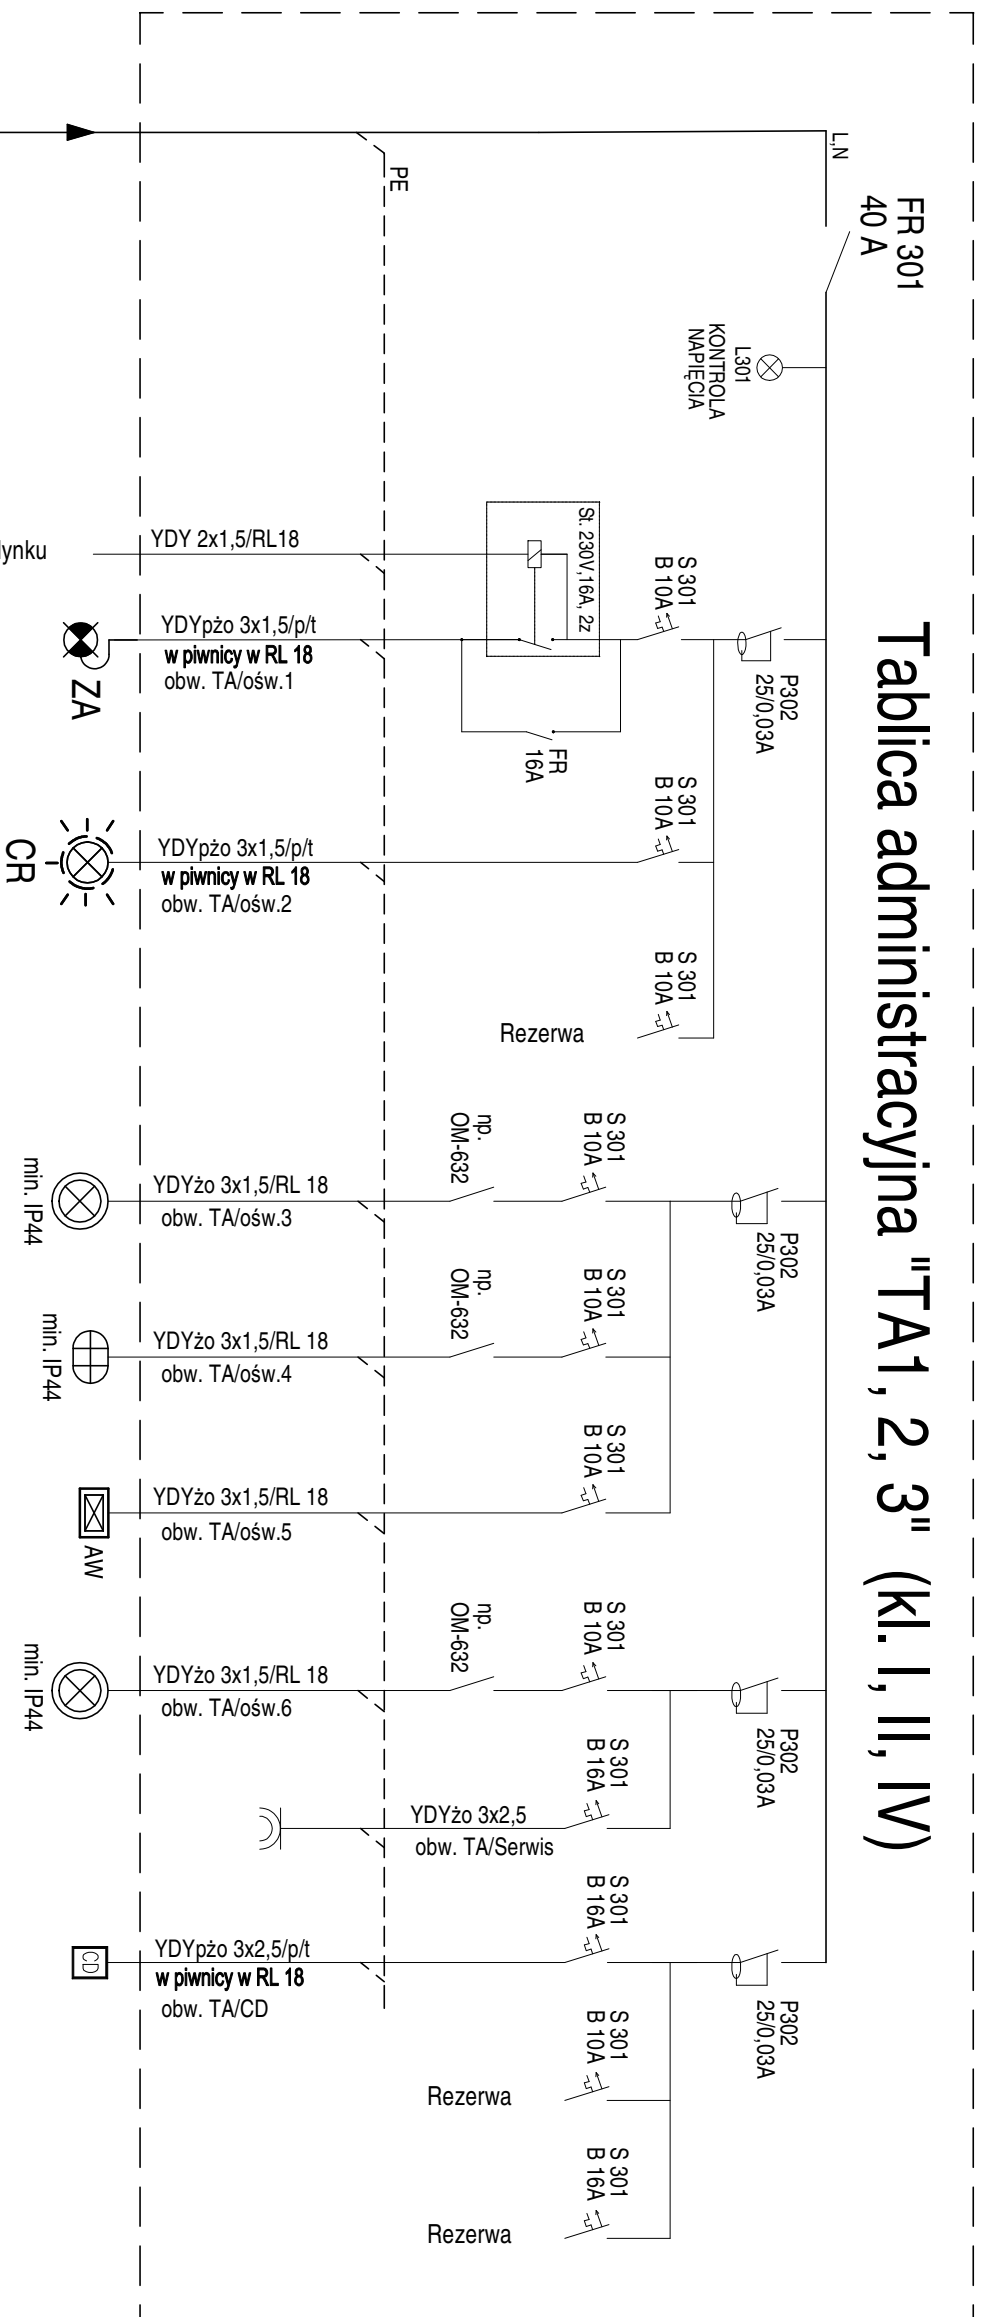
Tablica administracyjna "TA1, 2, 3" (kl. I, II, IV)

L,N
PE
FR 301
40 A
L301
KONTROLA
NAPIĘCIA

ynku
YDY 2x1,5/RL18
St. 230V,16A, 2z
S 301
B 10A
P302
25/0,03A
ZA
YDYpżo 3x1,5/p/t
w piwnicy w RL 18
obw. TA/ośw.1
FR
16A

S 301
B 10A
CR
YDYpżo 3x1,5/p/t
w piwnicy w RL 18
obw. TA/ośw.2

S 301
B 10A
Rezerwa

np.
OM-632
S 301
B 10A
P302
25/0,03A
min. IP44
YDYżo 3x1,5/RL 18
obw. TA/ośw.3

np.
OM-632
S 301
B 10A
min. IP44
YDYżo 3x1,5/RL 18
obw. TA/ośw.4

S 301
B 10A
AW
YDYżo 3x1,5/RL 18
obw. TA/ośw.5

np.
OM-632
S 301
B 10A
P302
25/0,03A
min. IP44
YDYżo 3x1,5/RL 18
obw. TA/ośw.6

S 301
B 16A
YDYżo 3x2,5
obw. TA/Serwis

S 301
B 16A
P302
25/0,03A
CD
YDYpżo 3x2,5/p/t
w piwnicy w RL 18
obw. TA/CD

S 301
B 10A
Rezerwa

S 301
B 16A
Rezerwa